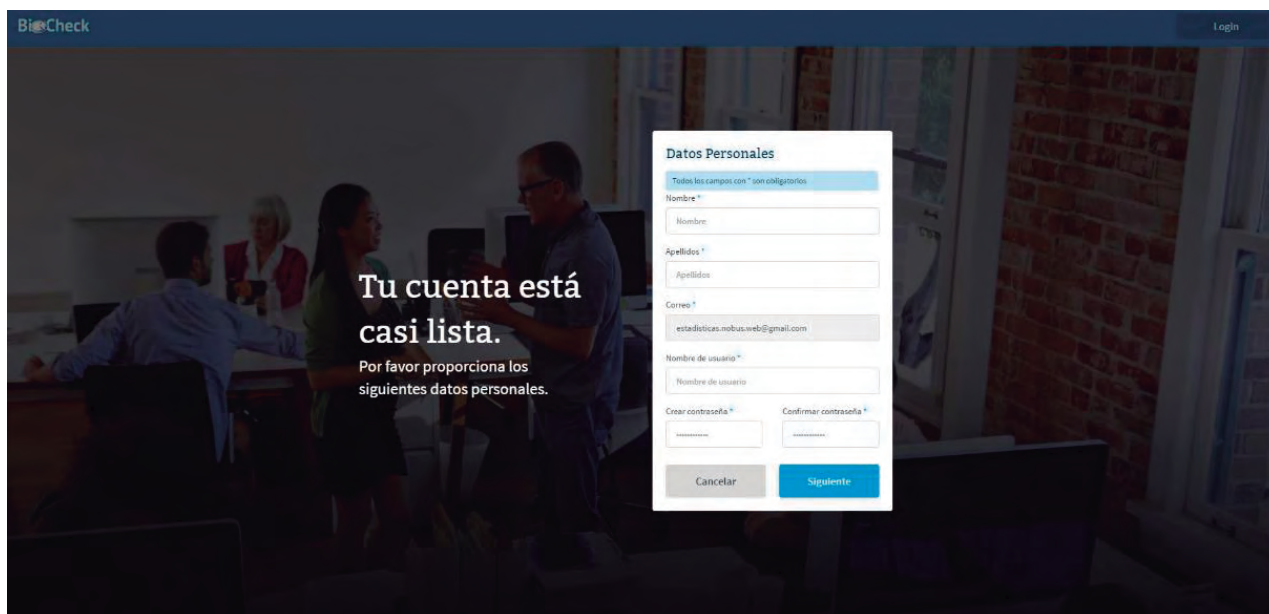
BioCheck

Login

Tu cuenta está casi lista.

Por favor proporciona los siguientes datos personales.

Datos Personales

Todos los campos con * son obligatorios

Nombre *

Nombre

Apellidos *

Apellidos

Correo *

estadisticas.nobus.web@gmail.com

Nombre de usuario *

Nombre de usuario

Crear contraseña *

Confirmar contraseña *

Cancelar

Siguiente